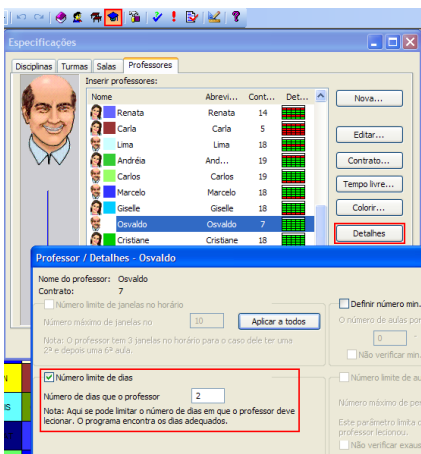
Especificações

Disciplinas | Turmas | Salas | Professores

Inserir professores:

| Nome | Abrevi... | Cont... | Det... |
|---|---|---|---|
| Renata | Renata | 14 | |
| Carla | Carla | 5 | |
| Lima | Lima | 18 | |
| Andréia | And... | 19 | |
| Carlos | Carlos | 19 | |
| Marcelo | Marcelo | 18 | |
| Giselle | Giselle | 18 | |
| Osvaldo | Osvaldo | 7 | |
| Cristiane | Cristiane | 18 | |

Nova...

Editar...

Contrato...

Tempo livre...

Colorir...

Detalhes

Professor / Detalhes - Osvaldo

Nome do professor: Osvaldo
Contrato: 7

Número limite de janelas no horário

Número máximo de janelas no 10 Aplicar a todos

Nota: O professor tem 3 janelas no horário para o caso dele ter uma 2ª e depois uma 6ª aula.

Definir número min.

O número de aulas por

0

Não verificar min.

Número limite de dias

Número de dias que o professor 2

Nota: Aqui se pode limitar o número de dias em que o professor deve lecionar. O programa encontra os dias adequados.

Número limite de au

Número máximo de per

Este parâmetro limita o professor lecionou.

Não verificar exaus

N

IS